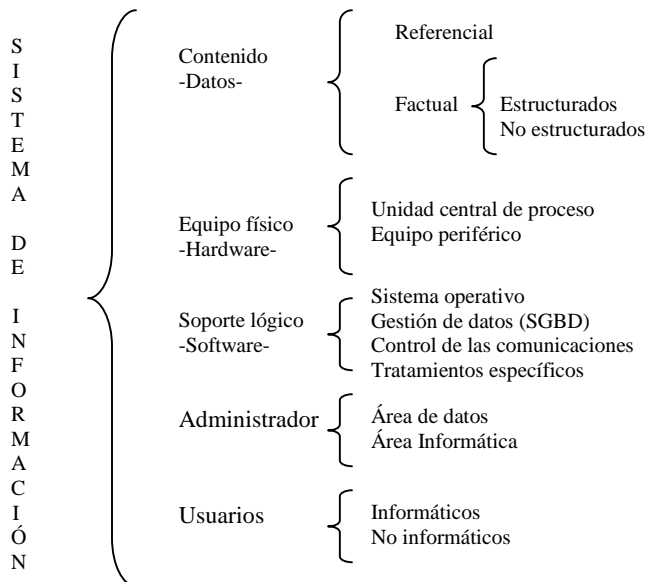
S
I
S
T
E
M
A

D
E

I
N
F
O
R
M
A
C
I
Ó
N

Contenido
-Datos-

Referencial

Factual

Estructurados
No estructurados

Equipo físico
-Hardware-

Unidad central de proceso
Equipo periférico

Soporte lógico
-Software-

Sistema operativo
Gestión de datos (SGBD)
Control de las comunicaciones
Tratamientos específicos

Administrador

Área de datos
Área Informática

Usuarios

Informáticos
No informáticos